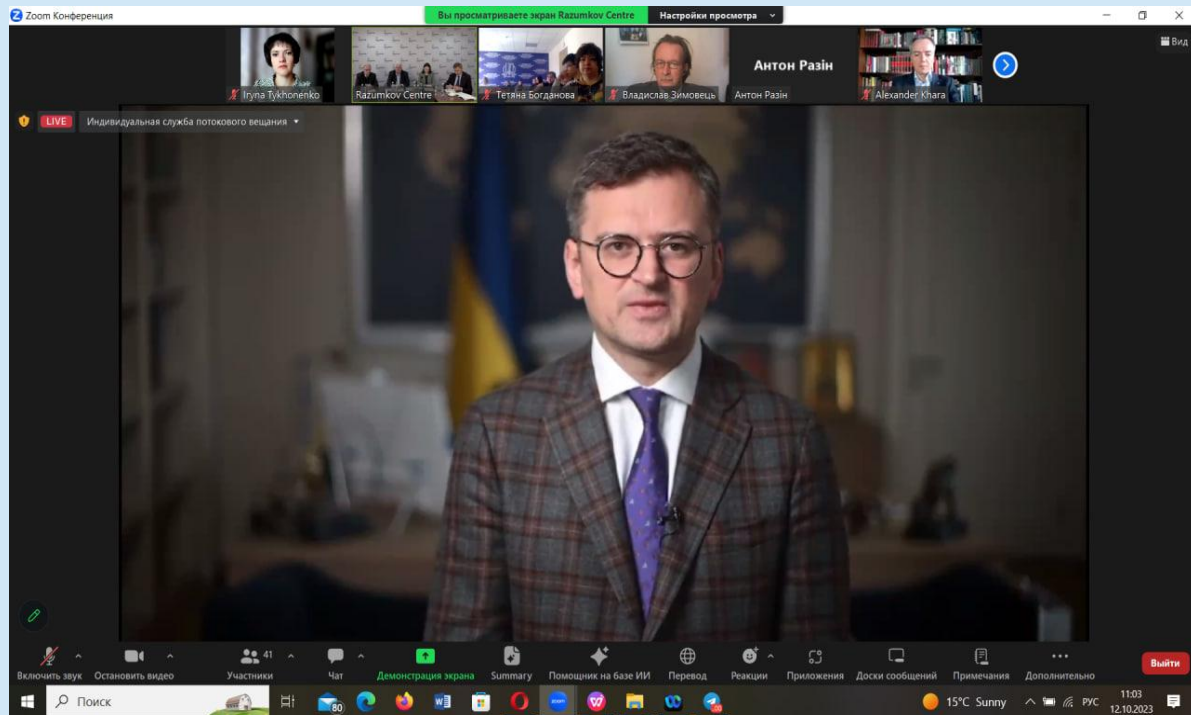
Zoom Конференция

Вы просматриваете экран Razumkov Centre

Настройки просмотра

Вид

Iryna Tykhonenko

Razumkov Centre

Тетяна Богданова

Владислав Зимовець

Антон Разін

Антон Разін

Alexander Khara

LIVE

Индивидуальная служба потокового вещания

Включить звук

Остановить видео

41

Участники

Чат

Демонстрация экрана

Summary

Помощник на базе ИИ

Перевод

Реакции

Приложения

Доски сообщений

Примечания

Дополнительно

Выйти

Поиск

80

15°C Sunny

РУС

11:03

12.10.2023